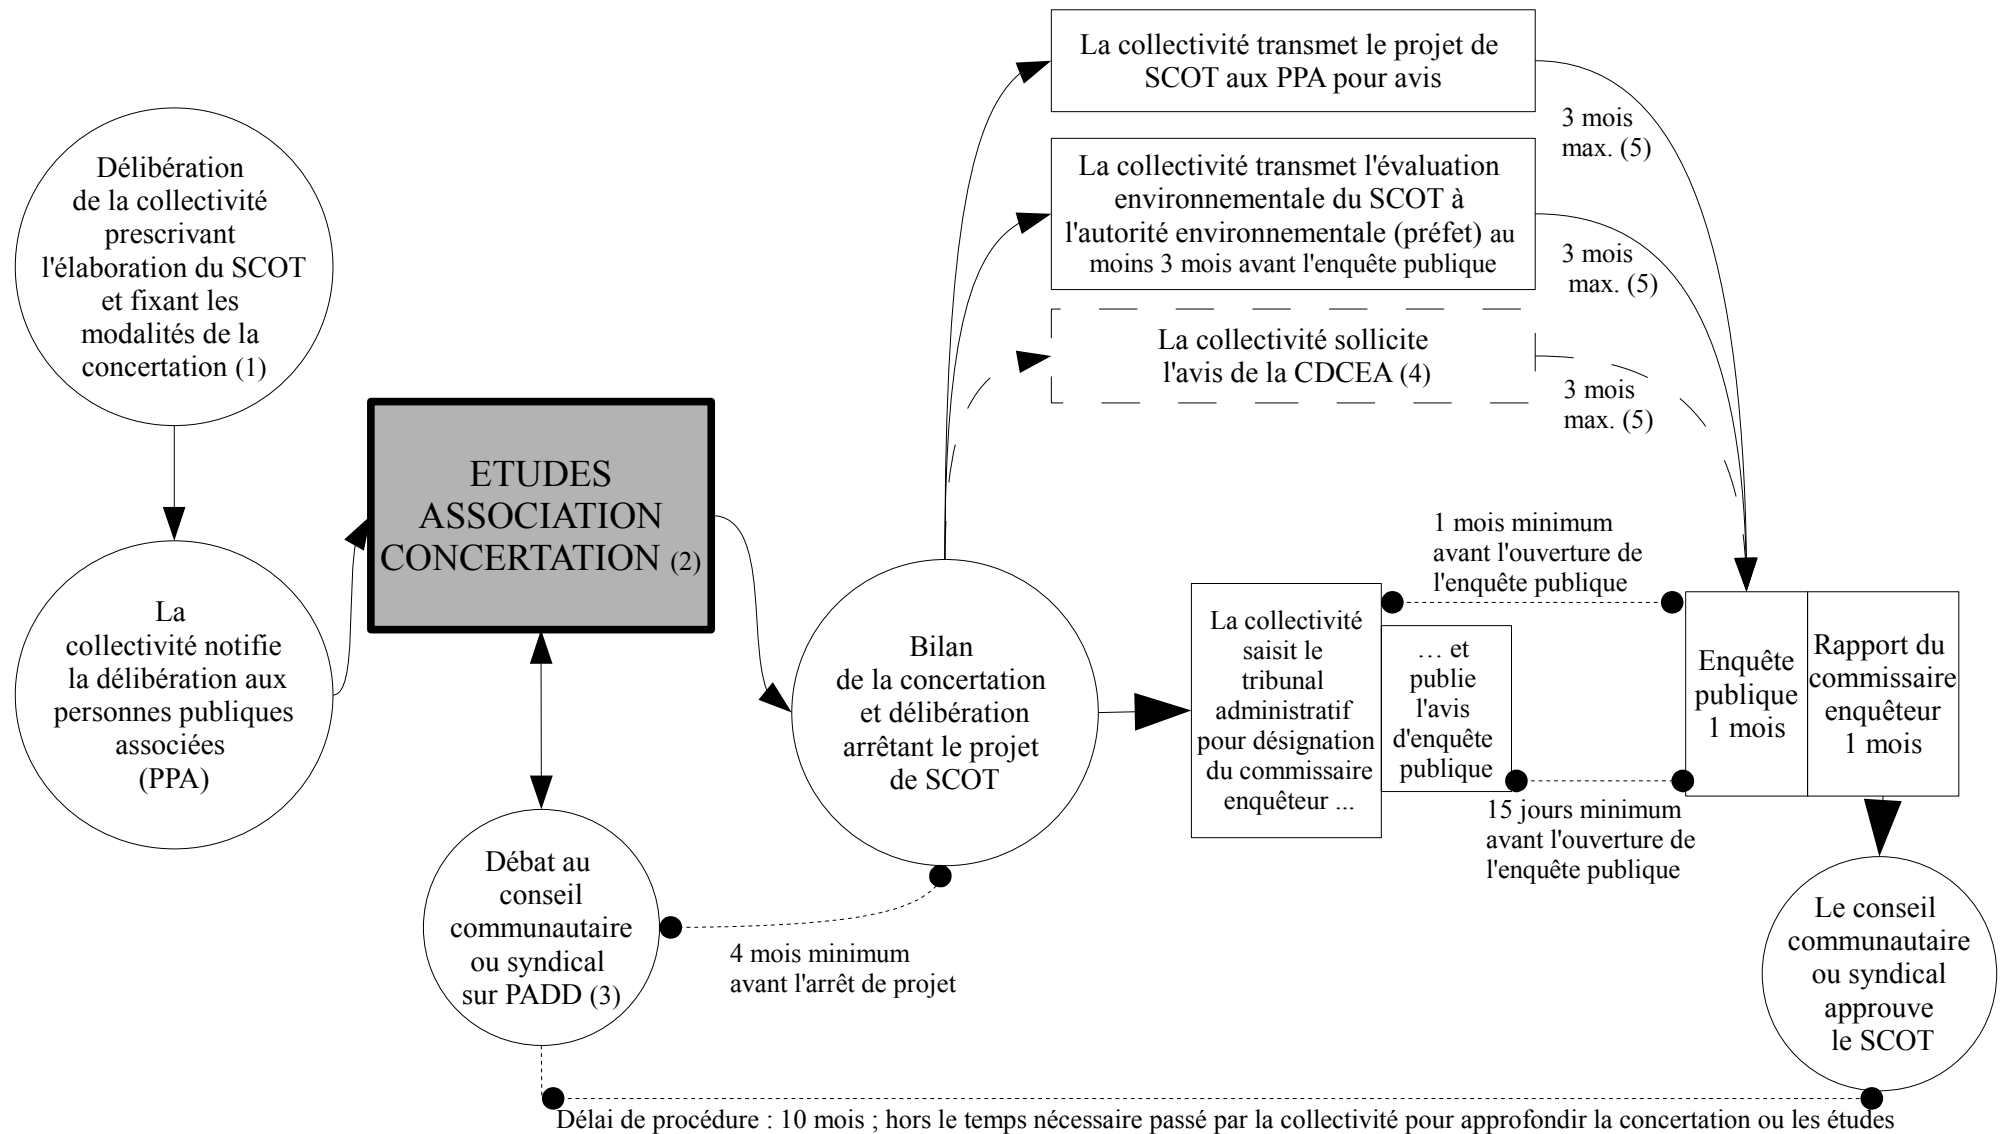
Délibération de la collectivité prescrivant l'élaboration du SCOT et fixant les modalités de la concertation (1)

La collectivité notifie la délibération aux personnes publiques associées (PPA)

ETUDES ASSOCIATION CONCERTATION (2)

Débat au conseil communautaire ou syndical sur PADD (3)

4 mois minimum avant l'arrêt de projet

Bilan de la concertation et délibération arrêtant le projet de SCOT

La collectivité transmet le projet de SCOT aux PPA pour avis

3 mois max. (5)

La collectivité transmet l'évaluation environnementale du SCOT à l'autorité environnementale (préfet) au moins 3 mois avant l'enquête publique

3 mois max. (5)

La collectivité sollicite l'avis de la CDCEA (4)

3 mois max. (5)

La collectivité saisit le tribunal administratif pour désignation du commissaire enquêteur ...

… et publie l'avis d'enquête publique

1 mois minimum avant l'ouverture de l'enquête publique

15 jours minimum avant l'ouverture de l'enquête publique

Enquête publique 1 mois

Rapport du commissaire enquêteur 1 mois

Le conseil communautaire ou syndical approuve le SCOT

Délai de procédure : 10 mois ; hors le temps nécessaire passé par la collectivité pour approfondir la concertation ou les études